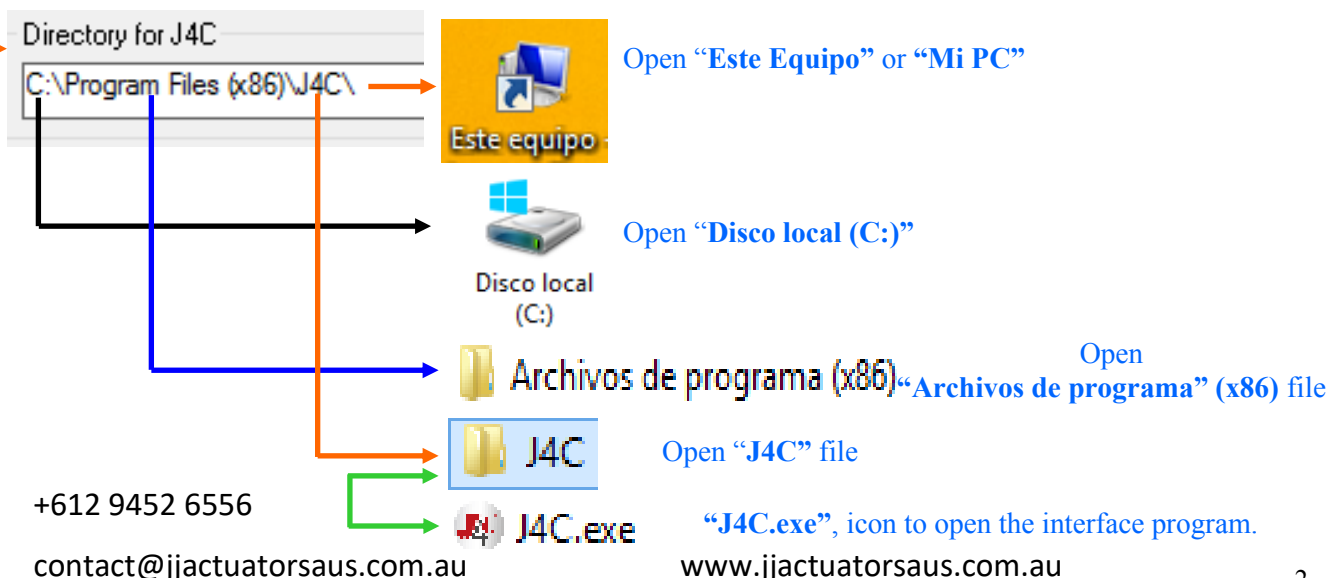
Directory for J4C

C:\Program Files (x86)\J4C\

Este equipo

Open "**Este Equipo"** or **"Mi PC"**

Disco local (C:)

Open "**Disco local (C:)"**

Archivos de programa (x86)

Open **"Archivos de programa" (x86)** file

J4C

Open "**J4C"** file

J4C.exe

**"J4C.exe"**, icon to open the interface program.

+612 9452 6556

contact@jjactuatorsaus.com.au

www.jjactuatorsaus.com.au

2